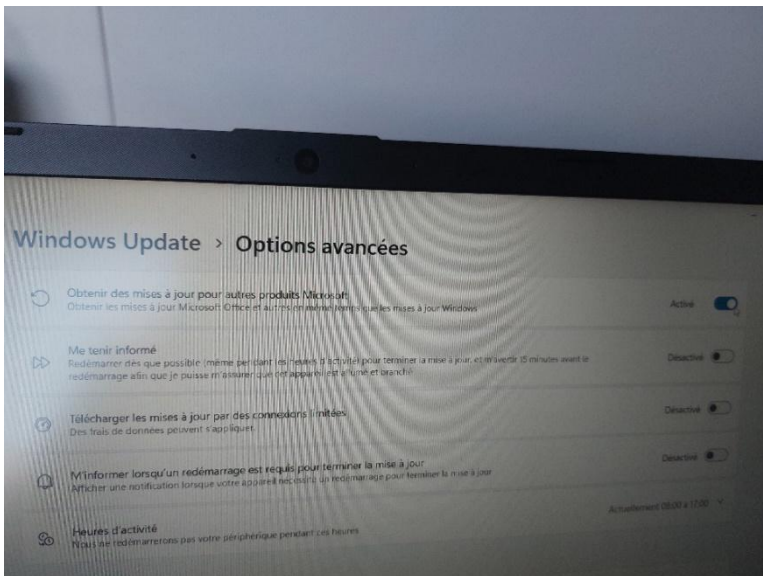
Windows Update > Options avancées

Obtenir des mises à jour pour autres produits Microsoft
Obtenir les mises à jour Microsoft Office et autres en même temps que les mises à jour Windows
Activé

Me tenir informé
Redémarrer dès que possible (même pendant les heures d'activité) pour terminer la mise à jour, et m'avertir 15 minutes avant le redémarrage afin que je puisse m'assurer que cet appareil est allumé et branché
Désactivé

Télécharger les mises à jour par des connexions limitées
Des frais de données peuvent s'appliquer
Désactivé

M'informer lorsqu'un redémarrage est requis pour terminer la mise à jour
Afficher une notification lorsque votre appareil nécessite un redémarrage pour terminer la mise à jour
Désactivé

Heures d'activité
Nous ne redémarrerons pas votre périphérique pendant ces heures
Actuellement 08:00 à 17:00